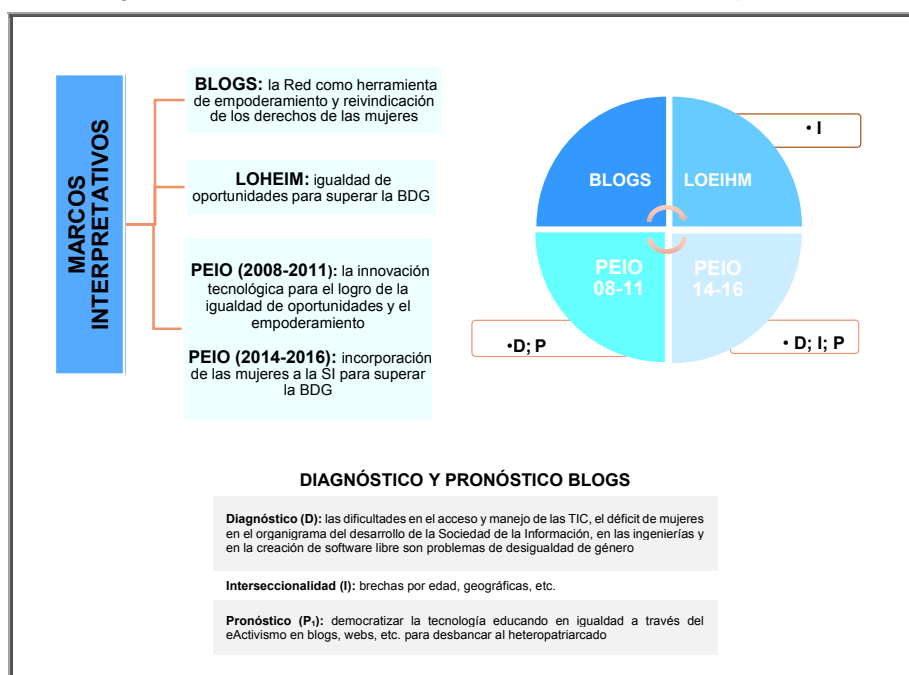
MARCOS INTERPRETATIVOS

**BLOGS:** la Red como herramienta de empoderamiento y reivindicación de los derechos de las mujeres

**LOHEIM:** igualdad de oportunidades para superar la BDG

**PEIO (2008-2011):** la innovación tecnológica para el logro de la igualdad de oportunidades y el empoderamiento

**PEIO (2014-2016):** incorporación de las mujeres a la SI para superar la BDG

BLOGS

LOEIHM

PEIO 08-11

PEIO 14-16

• I

•D; P

• D; I; P

DIAGNÓSTICO Y PRONÓSTICO BLOGS

**Diagnóstico (D):** las dificultades en el acceso y manejo de las TIC, el déficit de mujeres en el organigrama del desarrollo de la Sociedad de la Información, en las ingenierías y en la creación de software libre son problemas de desigualdad de género

**Interseccionalidad (I):** brechas por edad, geográficas, etc.

**Pronóstico ($P_1$):** democratizar la tecnología educando en igualdad a través del eActivismo en blogs, webs, etc. para desbancar al heteropatriarcado